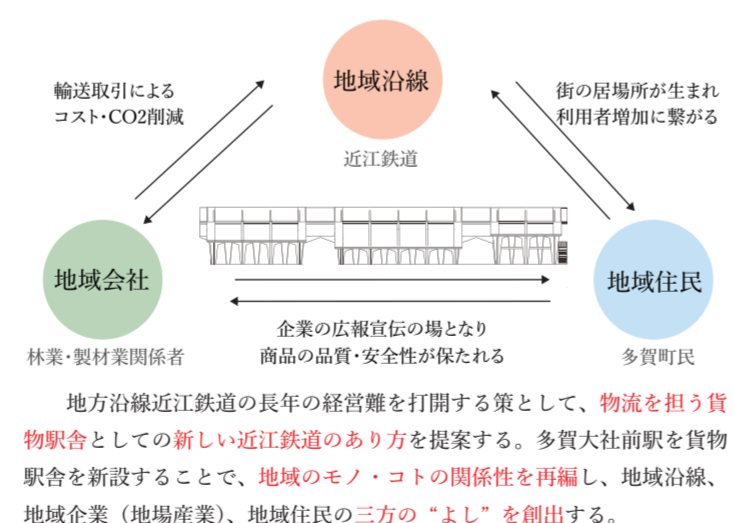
地域沿線

近江鉄道

輸送取引による
コスト・CO2削減

街の居場所が生まれ
利用者増加に繋がる

地域会社

林業・製材業関係者

地域住民

多賀町民

企業の広報宣伝の場となり
商品の品質・安全性が保たれる

地方沿線近江鉄道の長年の経営難を打開する策として、物流を担う貨物駅舎としての新しい近江鉄道のあり方を提案する。多賀大社前駅を貨物駅舎を新設することで、地域のモノ・コトの関係性を再編し、地域沿線、地域企業（地場産業）、地域住民の三方の“よし”を創出する。